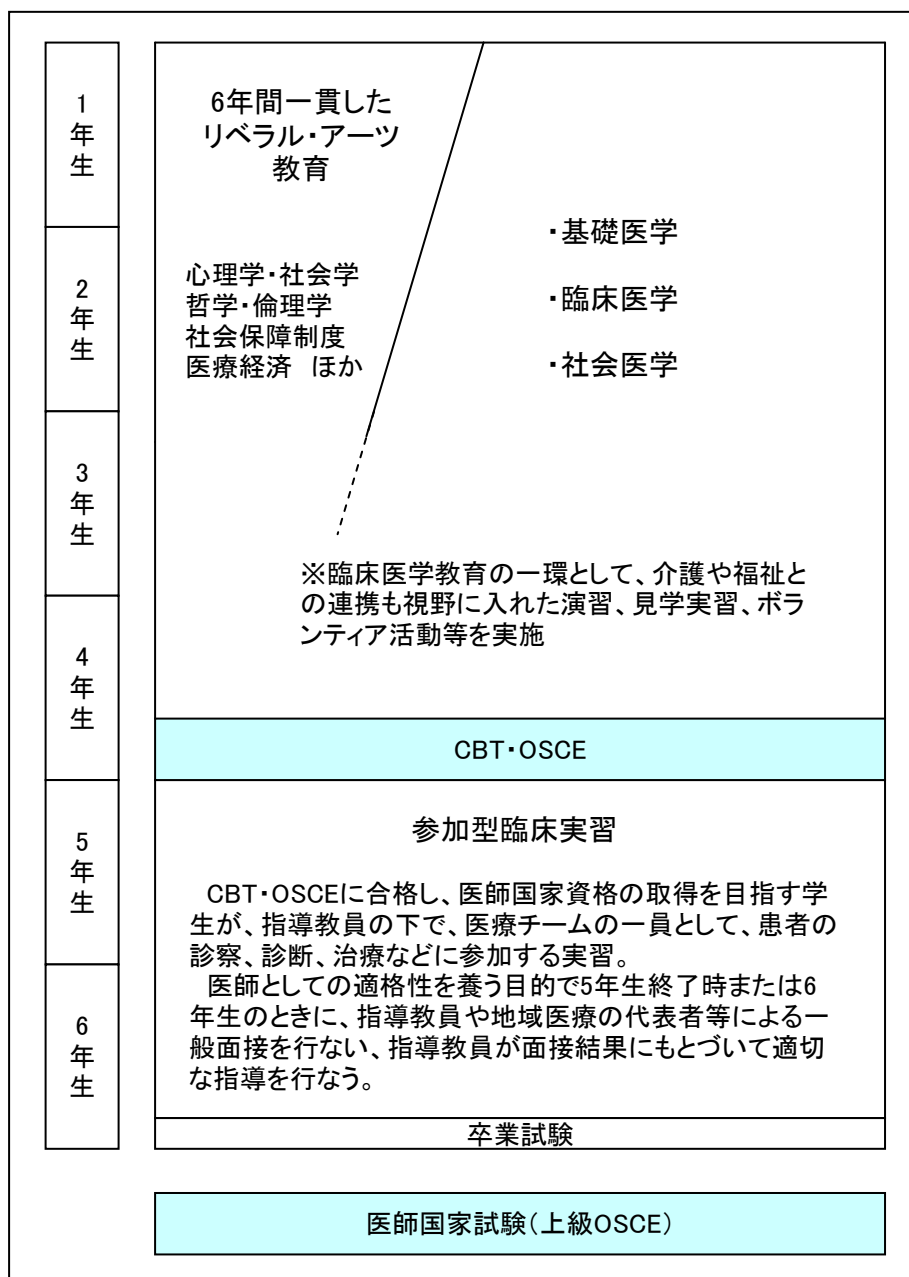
1
年
生

2
年
生

3
年
生

4
年
生

5
年
生

6
年
生

6年間一貫した
リベラル・アーツ
教育

心理学・社会学
哲学・倫理学
社会保障制度
医療経済 ほか

・基礎医学

・臨床医学

・社会医学

※臨床医学教育の一環として、介護や福祉との連携も視野に入れた演習、見学実習、ボランティア活動等を実施

CBT・OSCE

参加型臨床実習

CBT・OSCEに合格し、医師国家資格の取得を目指す学生が、指導教員の下で、医療チームの一員として、患者の診察、診断、治療などに参加する実習。

医師としての適格性を養う目的で5年生終了時または6年生のときに、指導教員や地域医療の代表者等による一般面接を行ない、指導教員が面接結果にもとづいて適切な指導を行なう。

卒業試験

医師国家試験(上級OSCE)